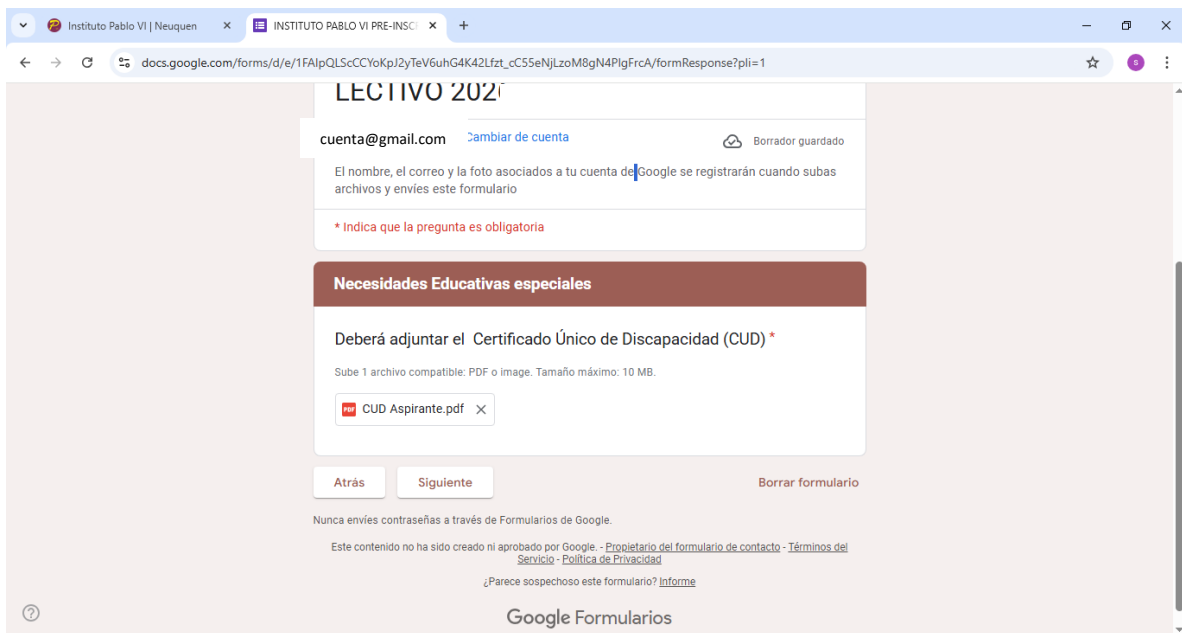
Instituto Pablo VI | Neuquen
INSTITUTO PABLO VI PRE-INSCI
docs.google.com/forms/d/e/1FAIpQLScCCYoKpJ2yTeV6uhG4K42Lfzt_cC55eNjLzoM8gN4PlgFrcA/formResponse?pli=1

LECTIVO 202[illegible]

cuenta@gmail.com Cambiar de cuenta
Borrador guardado

El nombre, el correo y la foto asociados a tu cuenta de Google se registrarán cuando subas archivos y envíes este formulario

* Indica que la pregunta es obligatoria

Necesidades Educativas especiales

Deberá adjuntar el Certificado Único de Discapacidad (CUD) *

Sube 1 archivo compatible: PDF o image. Tamaño máximo: 10 MB.

CUD Aspirante.pdf

Atrás
Siguiente
Borrar formulario

Nunca envíes contraseñas a través de Formularios de Google.

Este contenido no ha sido creado ni aprobado por Google. - Propietario del formulario de contacto - Términos del Servicio - Política de Privacidad

¿Parece sospechoso este formulario? Informe

Google Formularios